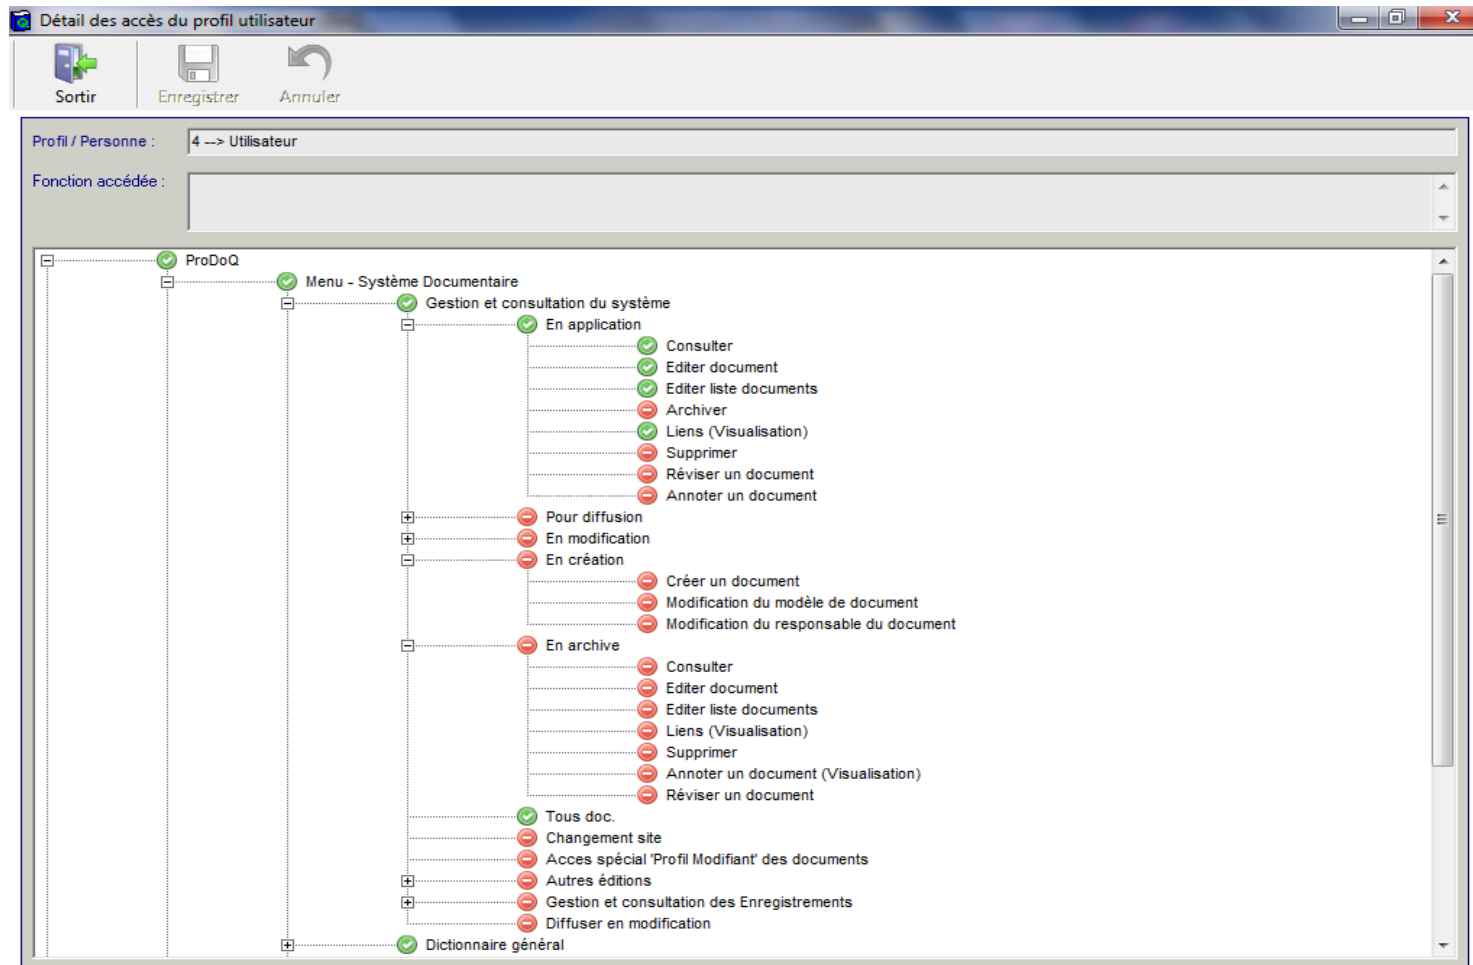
Détail des accès du profil utilisateur

Sortir
Enregistrer
Annuler

Profil / Personne :
4 --> Utilisateur
Fonction accédée :

ProDoQ
Menu - Système Documentaire
Gestion et consultation du système
En application
Consulter
Editer document
Editer liste documents
Archiver
Liens (Visualisation)
Supprimer
Réviser un document
Annoter un document
Pour diffusion
En modification
En création
Créer un document
Modification du modèle de document
Modification du responsable du document
En archive
Consulter
Editer document
Editer liste documents
Liens (Visualisation)
Supprimer
Annoter un document (Visualisation)
Réviser un document
Tous doc.
Changement site
Acces spécial 'Profil Modifiant' des documents
Autres éditions
Gestion et consultation des Enregistrements
Diffuser en modification
Dictionnaire général